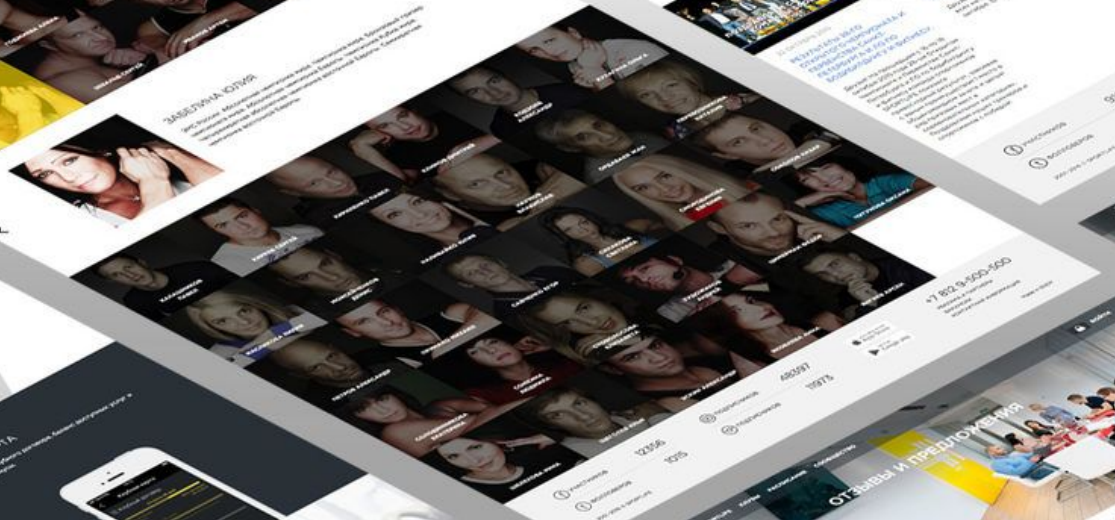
ЗАБЕЛИНА ЮЛИЯ

+7 812 9-500-500

12356

1015

480097

11975

УЧАСТНИКОВ

ВОЛОНТЕРОВ

ПОДПИСЧИКОВ

ОТЗЫВЫ И ПРЕДЛОЖЕНИЯ

РЕЗУЛЬТАТЫ 18-ГО ОТКРЫТОГО ЧЕМПИОНАТА И ПЕРВЕНСТВА САНКТ-ПЕТЕРБУРГА ПО ПАУЭРЛИФТИНГУ И ФИТНЕС-БОДИБИЛДИНГУ

УЧАСТНИКОВ

ВОЛОНТЕРОВ

ВОЙТИ